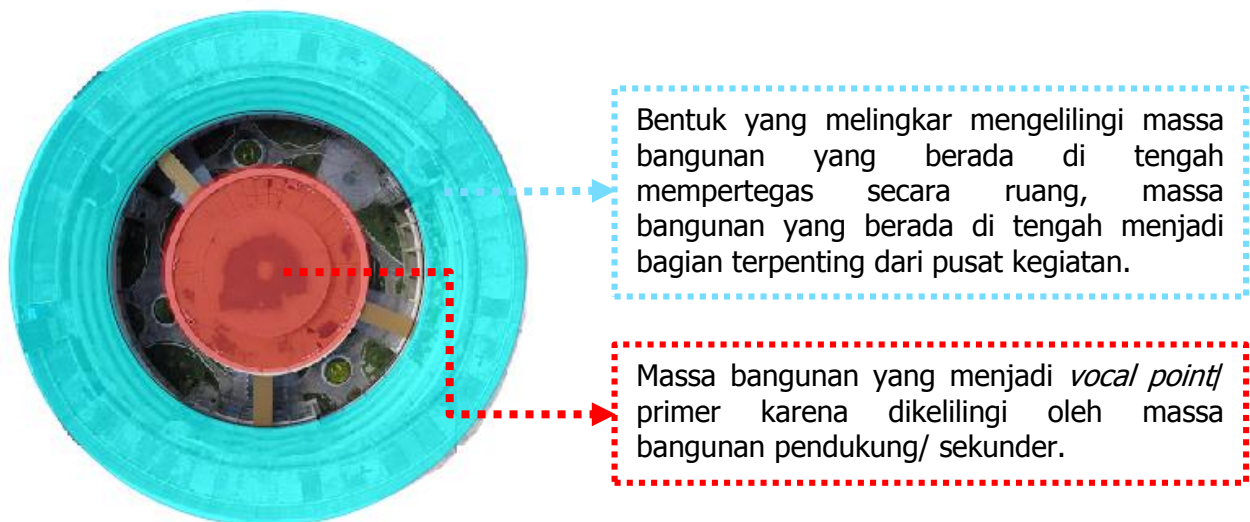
Bentuk yang melingkar mengelilingi massa bangunan yang berada di tengah mempertegas secara ruang, massa bangunan yang berada di tengah menjadi bagian terpenting dari pusat kegiatan.

Massa bangunan yang menjadi *vocal point*/ primer karena dikelilingi oleh massa bangunan pendukung/ sekunder.